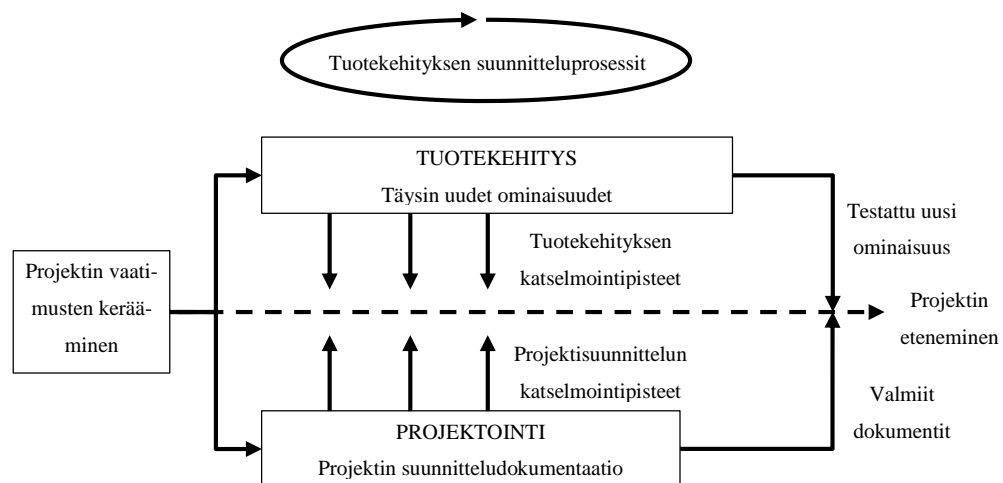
Tuotekehityksen suunnitteluprosessit

TUOTEKEHITYS

Täysin uudet ominaisuudet

Testattu uusi ominaisuus

Tuotekehityksen katselmointipisteet

Projektin vaatimusten kerääminen

Projektin eteneminen

Projektisuunnittelun katselmointipisteet

Valmiit dokumentit

PROJEKTOINTI

Projektin suunnitteludokumentaatio